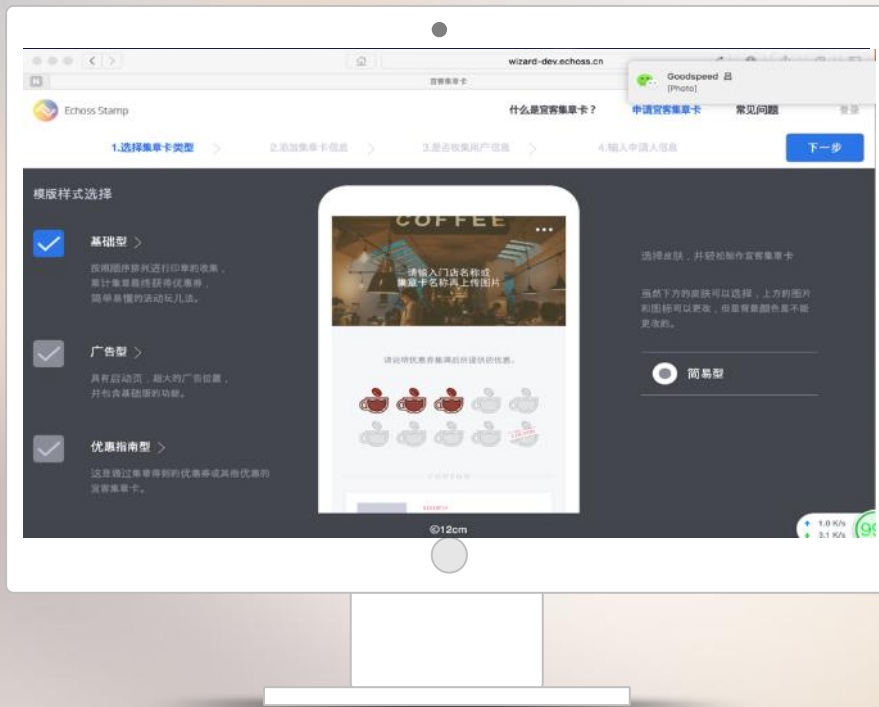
wizard-dev.echoss.cn

宣客集章卡

Goodspeed
[Photo]

Echoss Stamp

什么是宣客集章卡？ 申请宣客集章卡 常见问题 登录

1.选择集章卡类型 2.添加集章卡信息 3.是否收集用户信息 4.输入申请人信息

下一步

模版样式选择

基础型 >

按照顺序排列进行印章的收集，累计集章最终获得优惠券，简单易懂的活动玩儿法。

广告型 >

具有启动页，超大的广告位置，并包含基础型的功能。

优惠指南型 >

这里通过集章得到的优惠券或其他优惠的宣客集章卡。

COFFEE

请输入门店名称或集章卡名称再上传图片

请说明优惠券集满后所提供的优惠。

COUPON

选择皮肤，并轻松制作宣客集章卡

虽然下方的皮肤可以选择，上方的图片和图标可以更改，但是背景颜色是不能更改的。

简易型

©12cm

1.8 K/s
3.1 K/s
99